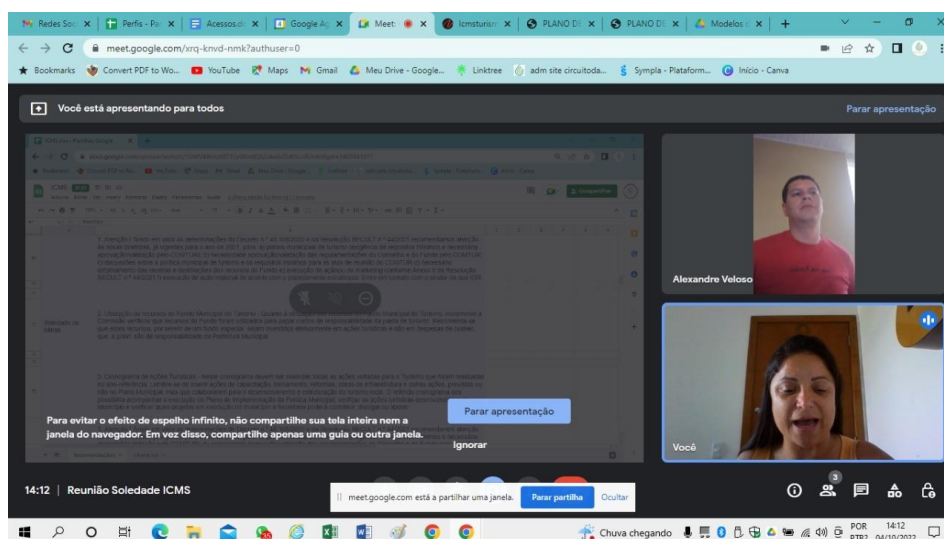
Redes Soc | Perfis - Pa | Acessos d | Google Ag | Meet | Icmsturism | PLANO DE | PLANO DE | Modelos d | +

meet.google.com/xrq-knvd-nmk?authuser=0

Bookmarks | Convert PDF to Wo... | YouTube | Maps | Gmail | Meu Drive - Google... | Linktree | adm site circuitoda... | Sympla - Plataform... | Início - Canva

Você está apresentando para todos

Parar apresentação

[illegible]

Alexandre Veloso

Você

Para evitar o efeito de espelho infinito, não compartilhe sua tela inteira nem a janela do navegador. Em vez disso, compartilhe apenas uma guia ou outra janela.

Parar apresentação

Ignorar

14:12 | Reunião Soledade ICMS

meet.google.com está a partilhar uma janela. Parar partilha Ocultar

3

Chuva chegando

POR PTB2 14:12 04/10/2022